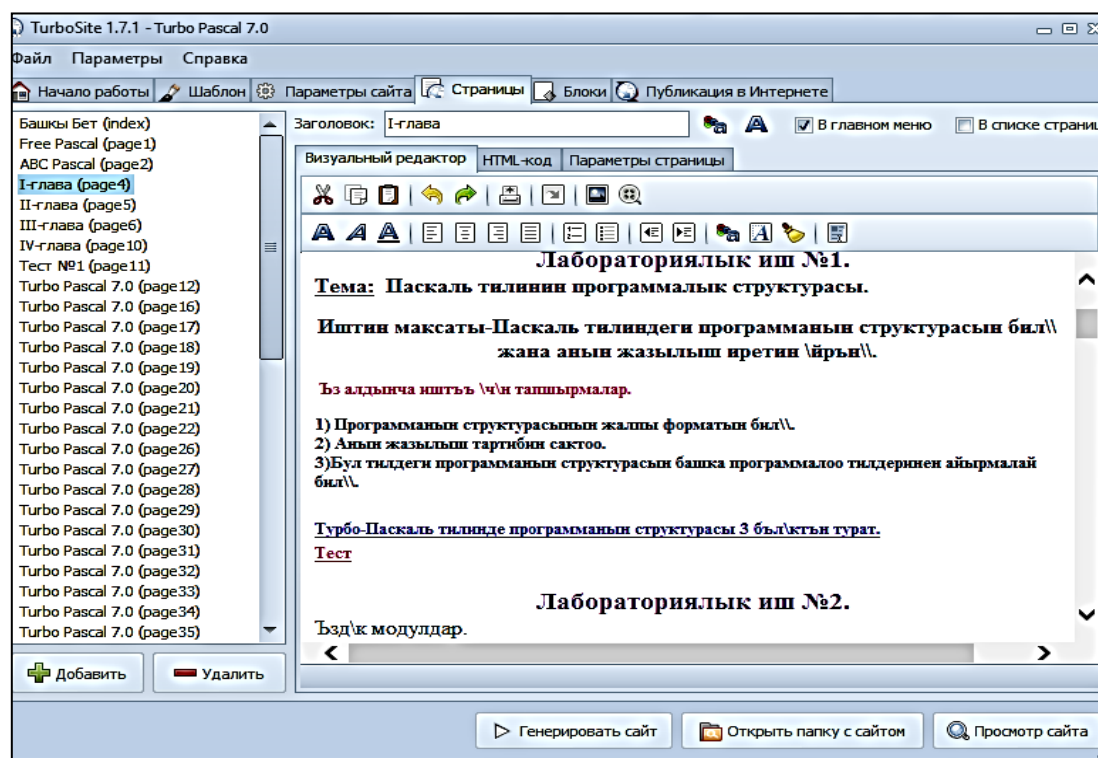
TurboSite 1.7.1 - Turbo Pascal 7.0

Файл Параметры Справка

Начало работы | Шаблон | Параметры сайта | Страницы | Блоки | Публикация в Интернете

Башкы Бет (index)
Free Pascal (page1)
ABC Pascal (page2)
I-глава (page4)
II-глава (page5)
III-глава (page6)
IV-глава (page10)
Тест №1 (page11)
Turbo Pascal 7.0 (page12)
Turbo Pascal 7.0 (page16)
Turbo Pascal 7.0 (page17)
Turbo Pascal 7.0 (page18)
Turbo Pascal 7.0 (page19)
Turbo Pascal 7.0 (page20)
Turbo Pascal 7.0 (page21)
Turbo Pascal 7.0 (page22)
Turbo Pascal 7.0 (page26)
Turbo Pascal 7.0 (page27)
Turbo Pascal 7.0 (page28)
Turbo Pascal 7.0 (page29)
Turbo Pascal 7.0 (page30)
Turbo Pascal 7.0 (page31)
Turbo Pascal 7.0 (page32)
Turbo Pascal 7.0 (page33)
Turbo Pascal 7.0 (page34)
Turbo Pascal 7.0 (page35)

Добавить | Удалить

Заголовок: I-глава

В главном меню | В списке страни

Визуальный редактор | HTML-код | Параметры страницы

Лабораториялык иш №1.

Тема: Паскаль тилинин программалык структурасы.

Иштин максаты-Паскаль тилиндеги программанын структурасын бил\\ жана анын жазылыш иретин \йрън\\.

Ъз алдынча иштъъ \ч\н тапшырмалар.

1) Программанын структурасынын жалпы форматын бил\\.
2) Анын жазылыш тартибин сактоо.
3)Бул тилдеги программанын структурасын башка программалоо тилдеринен айырмалай бил\\.

Турбо-Паскаль тилинде программанын структурасы 3 бъл\ктън турат.
Тест

Лабораториялык иш №2.

Ъзд\к модулдар.

Генерировать сайт | Открыть папку с сайтом | Просмотр сайта